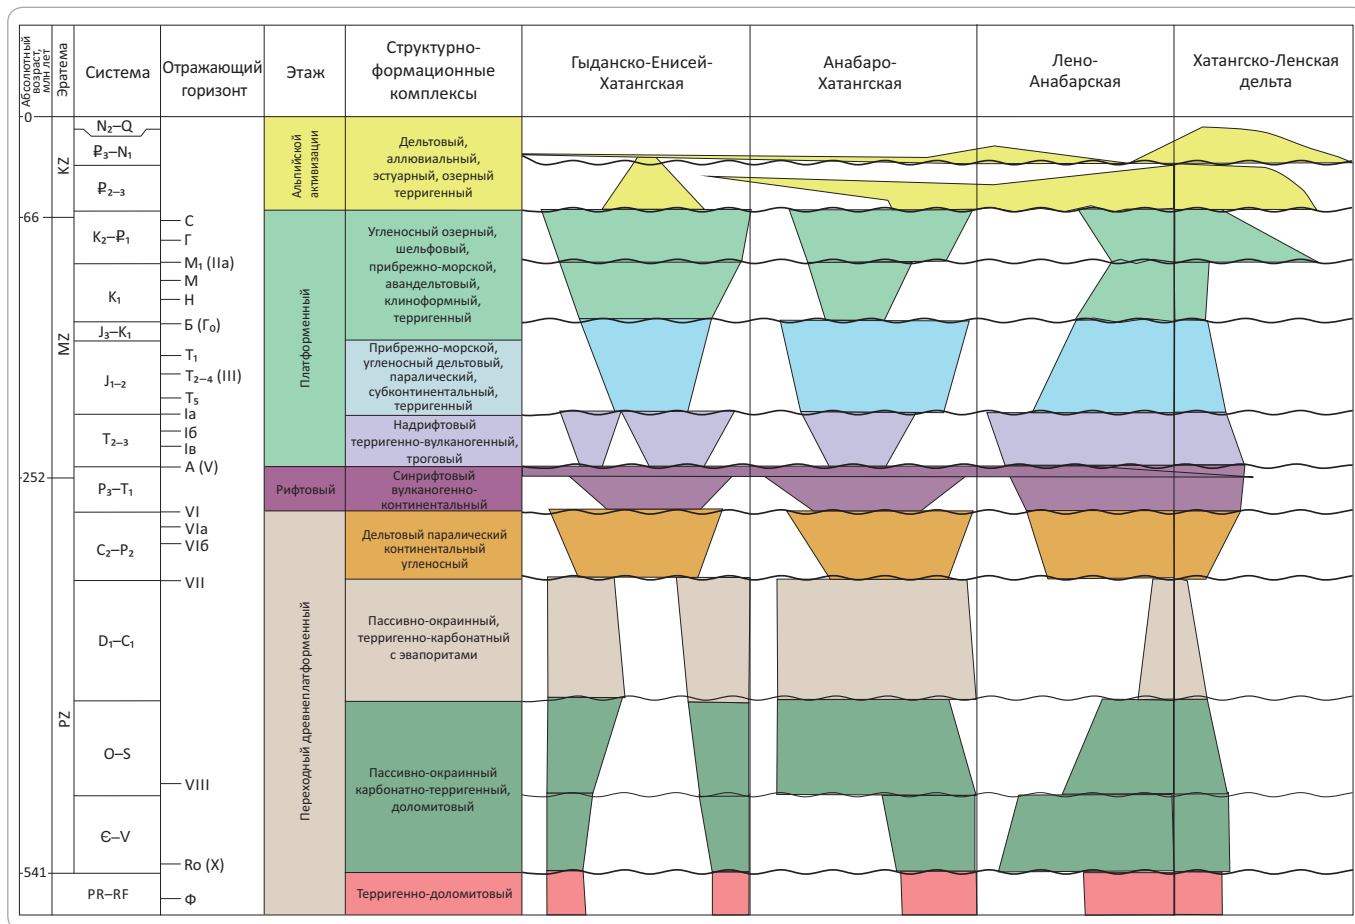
| Абсолютный возраст, млн лет | Эратема | Система | Отражающий горизонт | Этаж | Структурно-формационные комплексы | Гыданско-Енисей-Хатангская | Анабаро-Хатангская | Лено-Анабарская | Хатангско-Ленская дельта |
|---|---|---|---|---|---|---|---|---|---|
| 0 | KZ | $N_2$–Q | | Альпийской активизации | Дельтовый, аллювиальный, эстуарный, озерный терригенный | | | | |
| | | $₽_3$–$N_1$ | | | | | | | |
| | | $₽_{2-3}$ | | | | | | | |
| 66 | MZ | $K_2$–$₽_1$ | С, Г | Платформенный | Угленосный озерный, шельфовый, прибрежно-морской, авандельтовый, клиноформный, терригенный | | | | |
| | | $K_1$ | $M_1$ (IIa), М, Н | | | | | | |
| | | $J_3$–$K_1$ | Б ($Г_0$) | | | | | | |
| | | $J_{1-2}$ | $T_1$, $T_{2-4}$ (III), $T_5$ | | Прибрежно-морской, угленосный дельтовый, паралический, субконтинентальный, терригенный | | | | |
| | | $T_{2-3}$ | Ia, Iб, Iв | | Надрифтовый терригенно-вулканогенный, троговый | | | | |
| 252 | | $P_3$–$T_1$ | A (V) | Рифтовый | Синрифтовый вулканогенно-континентальный | | | | |
| | PZ | $C_2$–$P_2$ | VI, VIa, VIб | Переходный древнеплатформенный | Дельтовый паралический континентальный угленосный | | | | |
| | | $D_1$–$C_1$ | VII | | Пассивно-окраинный, терригенно-карбонатный с эвапоритами | | | | |
| | | O–S | | | Пассивно-окраинный карбонатно-терригенный, доломитовый | | | | |
| | | Є–V | VIII | | | | | | |
| 541 | | PR–RF | Ro (X), Ф | | Терригенно-доломитовый | | | | |